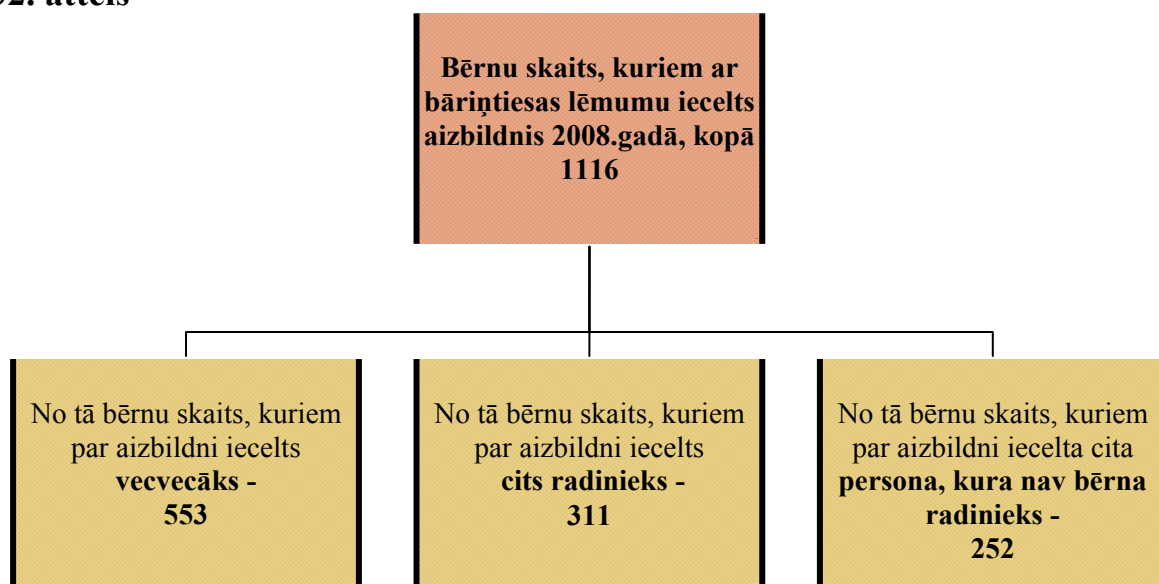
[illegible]2. attēls

Bērnu skaits, kuriem ar bāriņtiesas lēmumu iecelts aizbildnis 2008.gadā, kopā 1116

No tā bērnu skaits, kuriem par aizbildni iecelts vecvecāks - 553

No tā bērnu skaits, kuriem par aizbildni iecelts cits radinieks - 311

No tā bērnu skaits, kuriem par aizbildni iecelta cita persona, kura nav bērna radinieks - 252